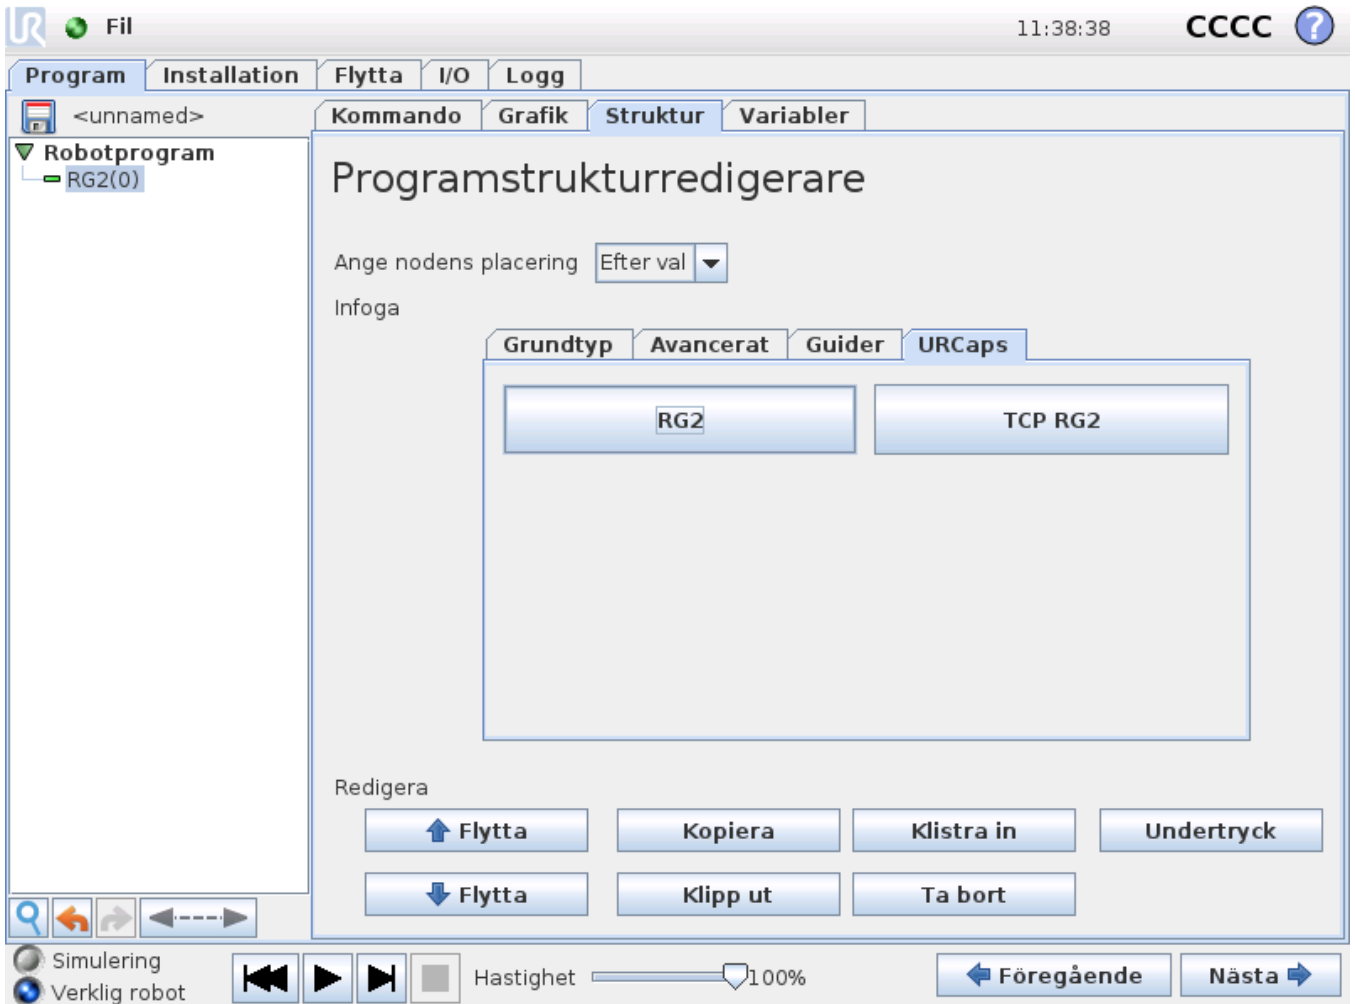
Fil
11:38:38
CCCC
Program
Installation
Flytta
I/O
Logg
<unnamed>
Kommando
Grafik
Struktur
Variabler
Robotprogram
RG2(0)
Programstrukturredigerare
Ange nodens placering
Efter val
Infoga
Grundtyp
Avancerat
Guider
URCaps
RG2
TCP RG2
Redigera
Flytta
Kopiera
Klistra in
Undertryck
Flytta
Klipp ut
Ta bort
Simulering
Verklig robot
Hastighet
100%
Föregående
Nästa